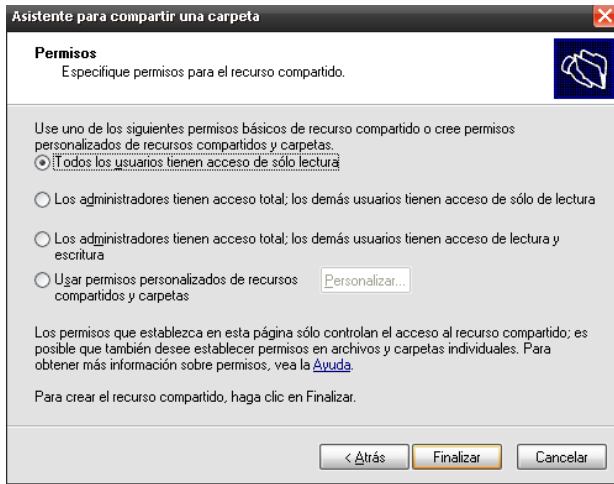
Asistente para compartir una carpeta

Permisos
Especifique permisos para el recurso compartido.

Use uno de los siguientes permisos básicos de recurso compartido o cree permisos personalizados de recursos compartidos y carpetas.

Todos los usuarios tienen acceso de sólo lectura

Los administradores tienen acceso total; los demás usuarios tienen acceso de sólo de lectura

Los administradores tienen acceso total; los demás usuarios tienen acceso de lectura y escritura

Usar permisos personalizados de recursos compartidos y carpetas

Personalizar...

Los permisos que establezca en esta página sólo controlan el acceso al recurso compartido; es posible que también desee establecer permisos en archivos y carpetas individuales. Para obtener más información sobre permisos, vea la Ayuda.

Para crear el recurso compartido, haga clic en Finalizar.

< Atrás

Finalizar

Cancelar